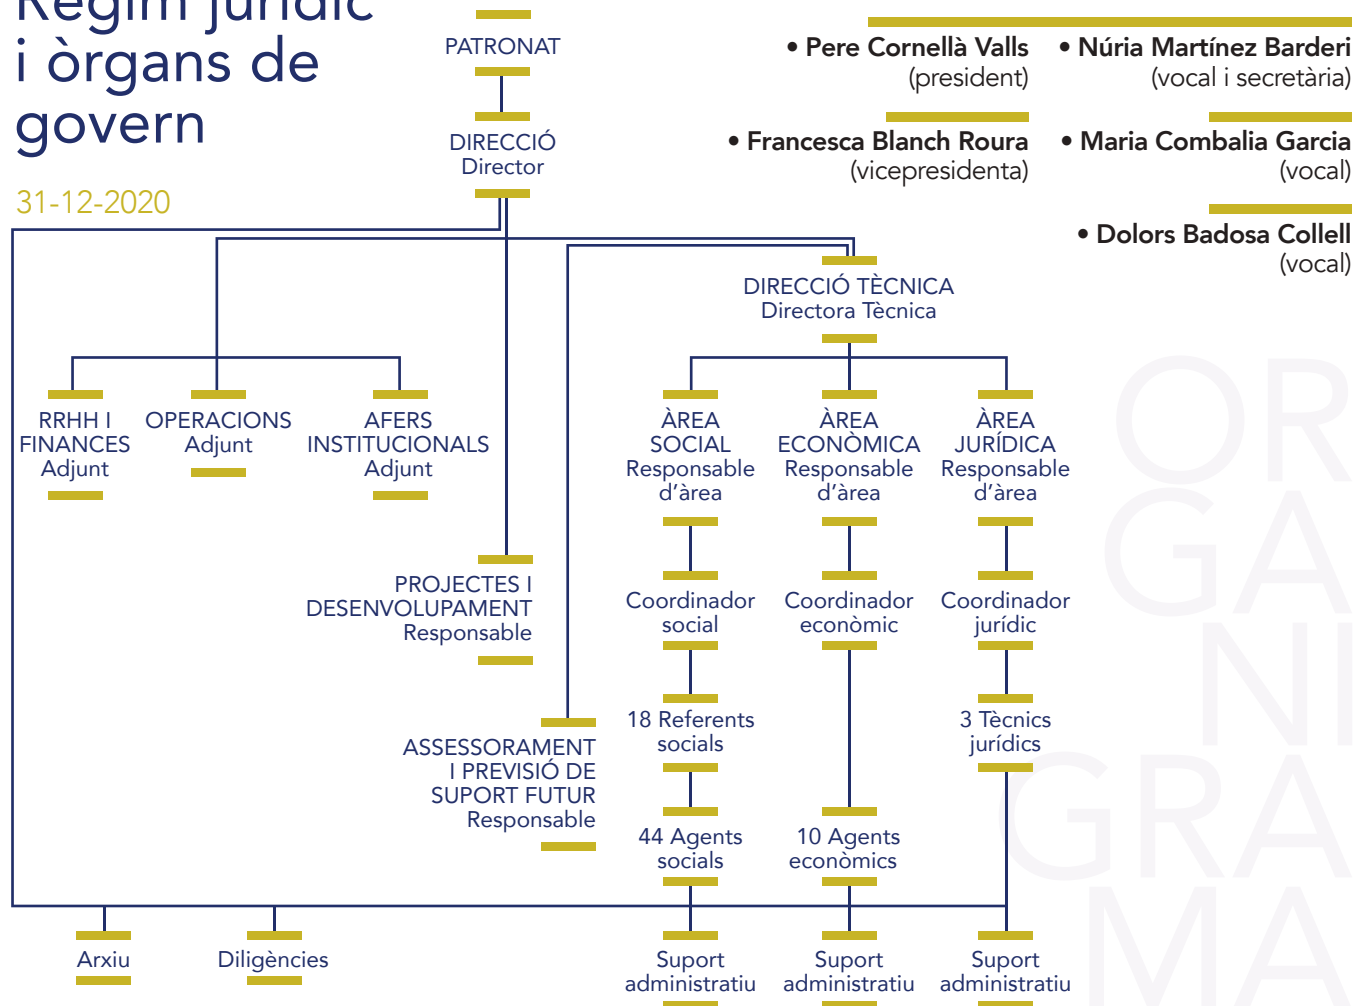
Règim jurídic i òrgans de govern

31-12-2020

PATRONAT

DIRECCIÓ
Director

• Pere Cornellà Valls
(president)

• Núria Martínez Barderi
(vocal i secretària)

• Francesca Blanch Roura
(vicepresidenta)

• Maria Combalia Garcia
(vocal)

• Dolors Badosa Collell
(vocal)

DIRECCIÓ TÈCNICA
Directora Tècnica

RRHH I FINANCES
Adjunt

OPERACIONS
Adjunt

AFERS INSTITUCIONALS
Adjunt

ÀREA SOCIAL
Responsable d'àrea

ÀREA ECONÒMICA
Responsable d'àrea

ÀREA JURÍDICA
Responsable d'àrea

PROJECTES I DESENVOLUPAMENT
Responsable

Coordinador social

Coordinador econòmic

Coordinador jurídic

ASSESSORAMENT I PREVISIÓ DE SUPORT FUTUR
Responsable

18 Referents socials

3 Tècnics jurídics

44 Agents socials

10 Agents econòmics

Arxiu

Diligències

Suport administratiu

Suport administratiu

Suport administratiu

ORGANIGRAMA